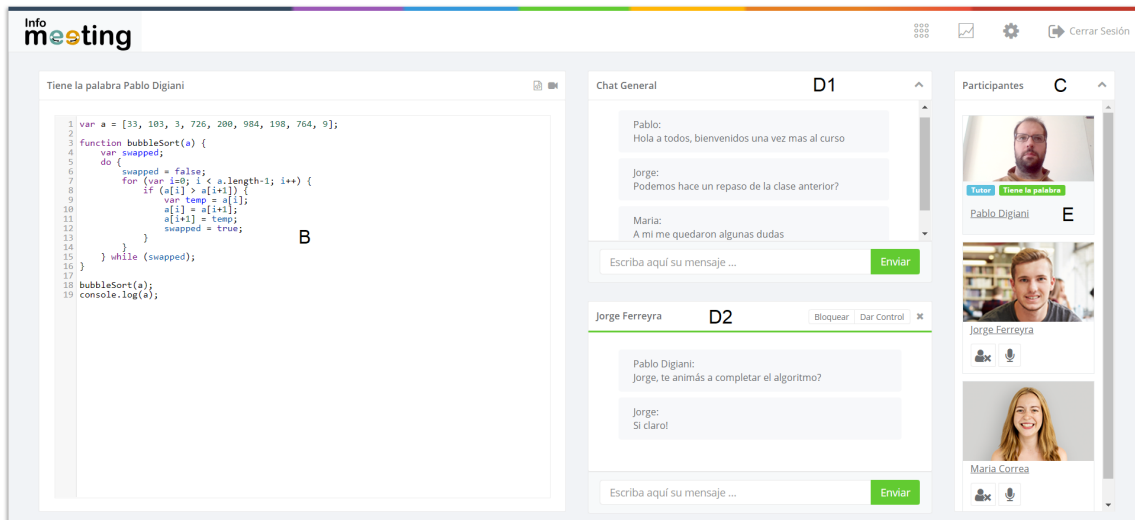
Info meeting

Cerrar Sesión

Tiene la palabra Pablo Digiani

1 var a = [33, 103, 3, 726, 200, 984, 198, 764, 9];
2
3 function bubbleSort(a) {
4     var swapped;
5     do {
6         swapped = false;
7         for (var i=0; i < a.length-1; i++) {
8             if (a[i] > a[i+1]) {
9                 var temp = a[i];
10                a[i] = a[i+1];
11                a[i+1] = temp;
12                swapped = true;
13            }
14        }
15    } while (swapped);
16 }
17
18 bubbleSort(a);
19 console.log(a);

B

Chat General

D1

Pablo:
Hola a todos, bienvenidos una vez mas al curso

Jorge:
Podemos hace un repaso de la clase anterior?

Maria:
A mi me quedaron algunas dudas

Escriba aquí su mensaje ...

Enviar

Jorge Ferreyra

D2

Bloquear

Dar Control

Pablo Digiani:
Jorge, te animás a completar el algoritmo?

Jorge:
Si claro!

Escriba aquí su mensaje ...

Enviar

Participantes

C

Tutor

Tiene la palabra

Pablo Digiani

E

Jorge Ferreyra

Maria Correa